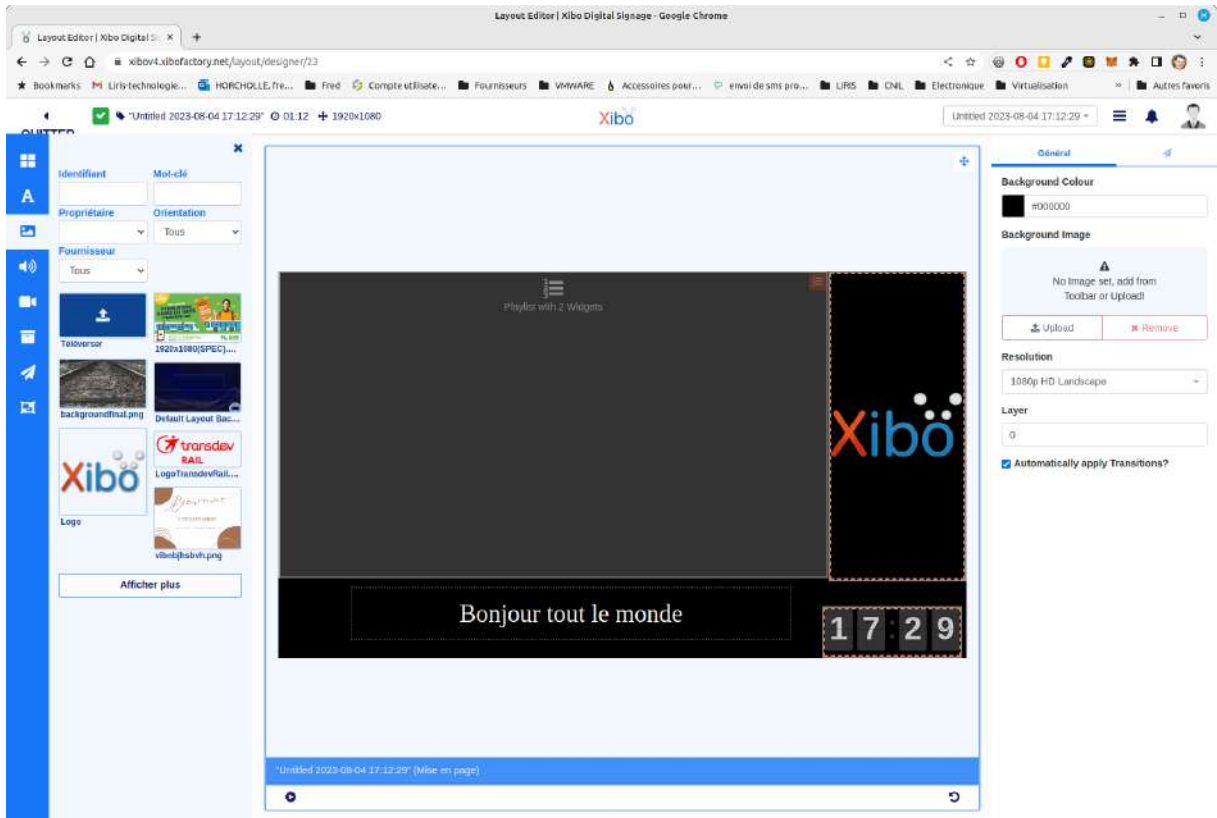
Layout Editor | Xibo Digital Signage - Google Chrome

Layout Editor | Xibo Digital S ×

xibov4.xibofactory.net/layout/designer/23

Bookmarks Liris-technologie... HORCHOLLE.fre... Fred Compte utilisate... Fournisseurs VMWARE Accessoires pour... envoi de sms pro... LIRIS CNIL Electronique Virtualisation Autres favoris

QUITTER

"Untitled 2023-08-04 17:12:29" 01:12 1920x1080

Xibo

Untitled 2023-08-04 17:12:29

Identifiant
Mot-clé
Propriétaire
Orientation
Tous
Fournisseur
Tous

Téléverser
1920x1080(SPEC)...
backgroundfinal.png
Default Layout Bac...
Logo
LogoTransdevRail...
vibebjbsbvh.png

Afficher plus

Playlist with 2 Widgets

Xibo

Bonjour tout le monde

17:29

"Untitled 2023-08-04 17:12:29" (Mise en page)

Général

Background Colour
#000000

Background Image
No image set, add from Toolbar or Upload!
Upload
Remove

Resolution
1080p HD Landscape

Layer
0

Automatically apply Transitions?